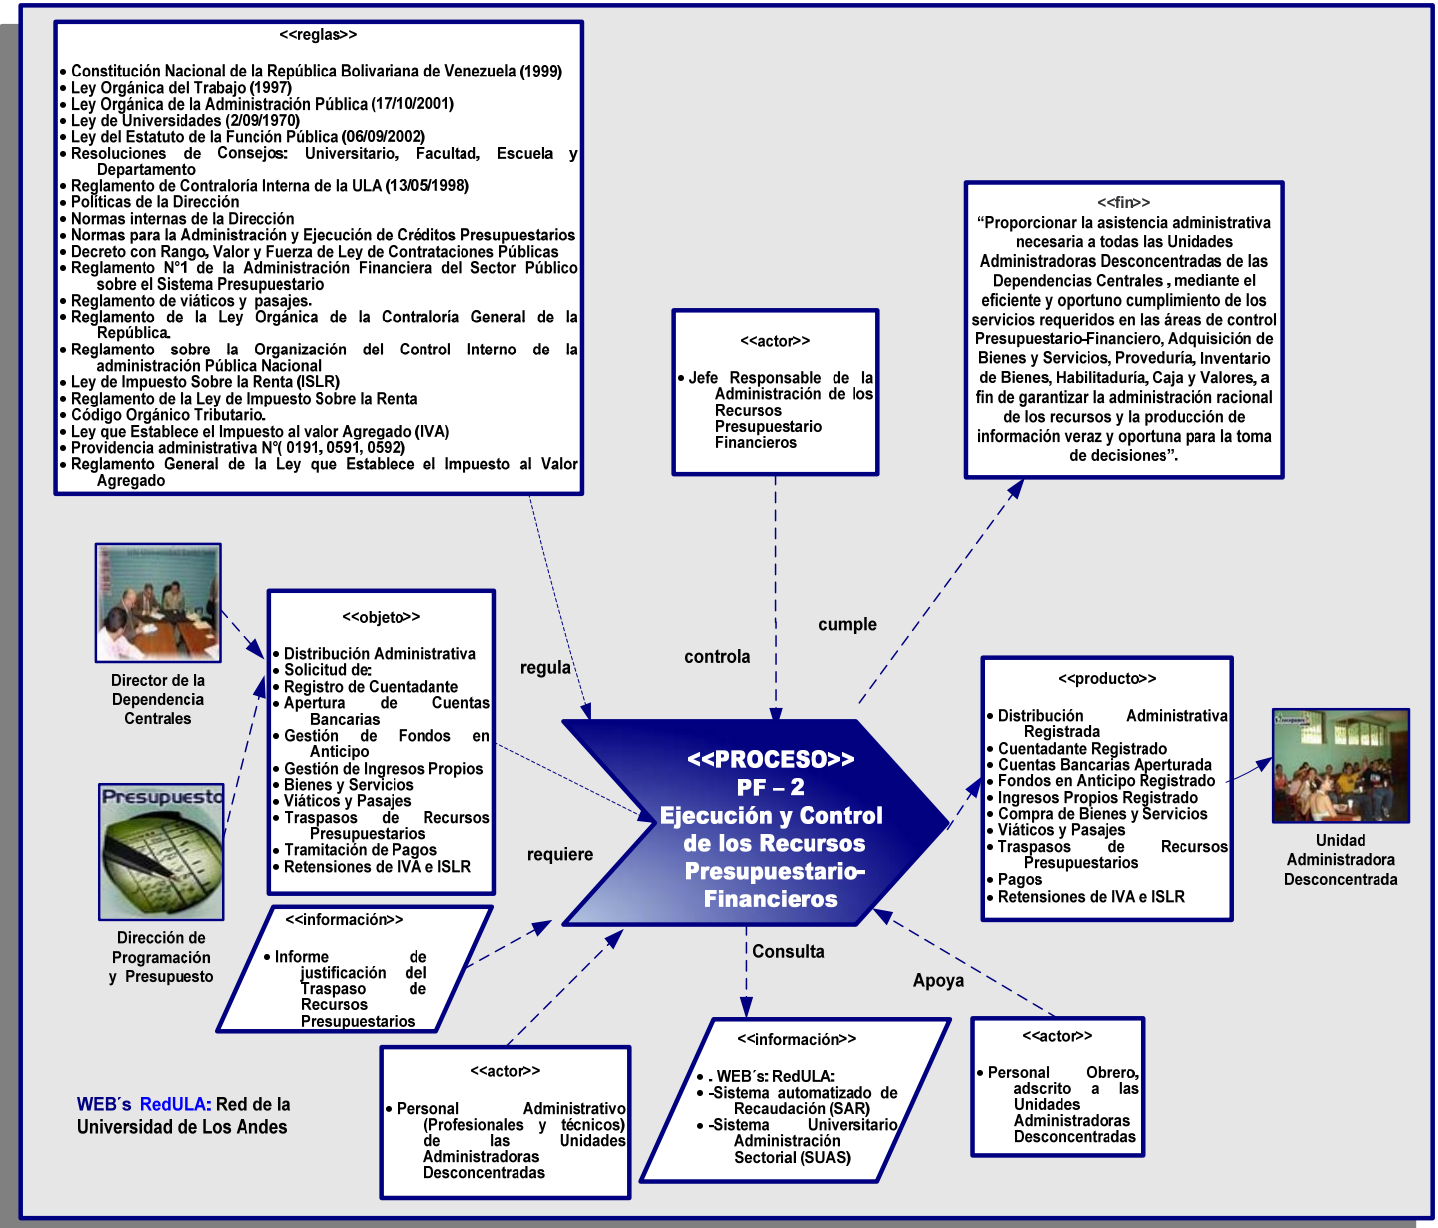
<<reglas>>

- Constitución Nacional de la República Bolivariana de Venezuela (1999)
- Ley Orgánica del Trabajo (1997)
- Ley Orgánica de la Administración Pública (17/10/2001)
- Ley de Universidades (2/09/1970)
- Ley del Estatuto de la Función Pública (06/09/2002)
- Resoluciones de Consejos: Universitario, Facultad, Escuela y Departamento
- Reglamento de Contraloría Interna de la ULA (13/05/1998)
- Políticas de la Dirección
- Normas internas de la Dirección
- Normas para la Administración y Ejecución de Créditos Presupuestarios
- Decreto con Rango, Valor y Fuerza de Ley de Contrataciones Públicas
- Reglamento N°1 de la Administración Financiera del Sector Público sobre el Sistema Presupuestario
- Reglamento de viáticos y pasajes.
- Reglamento de la Ley Orgánica de la Contraloría General de la República.
- Reglamento sobre la Organización del Control Interno de la administración Pública Nacional
- Ley de Impuesto Sobre la Renta (ISLR)
- Reglamento de la Ley de Impuesto Sobre la Renta
- Código Orgánico Tributario.
- Ley que Establece el Impuesto al valor Agregado (IVA)
- Providencia administrativa N°( 0191, 0591, 0592)
- Reglamento General de la Ley que Establece el Impuesto al Valor Agregado

<<fin>>
"Proporcionar la asistencia administrativa necesaria a todas las Unidades Administradoras Desconcentradas de las Dependencias Centrales , mediante el eficiente y oportuno cumplimiento de los servicios requeridos en las áreas de control Presupuestario-Financiero, Adquisición de Bienes y Servicios, Proveduría, Inventario de Bienes, Habilitaduría, Caja y Valores, a fin de garantizar la administración racional de los recursos y la producción de información veraz y oportuna para la toma de decisiones".

<<actor>>
- Jefe Responsable de la Administración de los Recursos Presupuestario Financieros

controla

cumple

regula

Director de la Dependencia Centrales

<<objeto>>
- Distribución Administrativa
- Solicitud de:
- Registro de Cuentadante
- Apertura de Cuentas Bancarias
- Gestión de Fondos en Anticipo
- Gestión de Ingresos Propios
- Bienes y Servicios
- Viáticos y Pasajes
- Traspasos de Recursos Presupuestarios
- Tramitación de Pagos
- Retensiones de IVA e ISLR

<<PROCESO>>
PF – 2
Ejecución y Control de los Recursos Presupuestario-Financieros

<<producto>>
- Distribución Administrativa Registrada
- Cuentadante Registrado
- Cuentas Bancarias Aperturada
- Fondos en Anticipo Registrado
- Ingresos Propios Registrado
- Compra de Bienes y Servicios
- Viáticos y Pasajes
- Traspasos de Recursos Presupuestarios
- Pagos
- Retenciones de IVA e ISLR

Unidad Administradora Desconcentrada

Presupuesto

Dirección de Programación y Presupuesto

requiere

<<información>>
- Informe de justificación del Traspaso de Recursos Presupuestarios

Consulta

Apoya

<<actor>>
- Personal Administrativo (Profesionales y técnicos) de las Unidades Administradoras Desconcentradas

<<información>>
- . WEB´s: RedULA:
- -Sistema automatizado de Recaudación (SAR)
- -Sistema Universitario Administración Sectorial (SUAS)

<<actor>>
- Personal Obrero, adscrito a las Unidades Administradoras Desconcentradas

WEB´s RedULA: Red de la Universidad de Los Andes